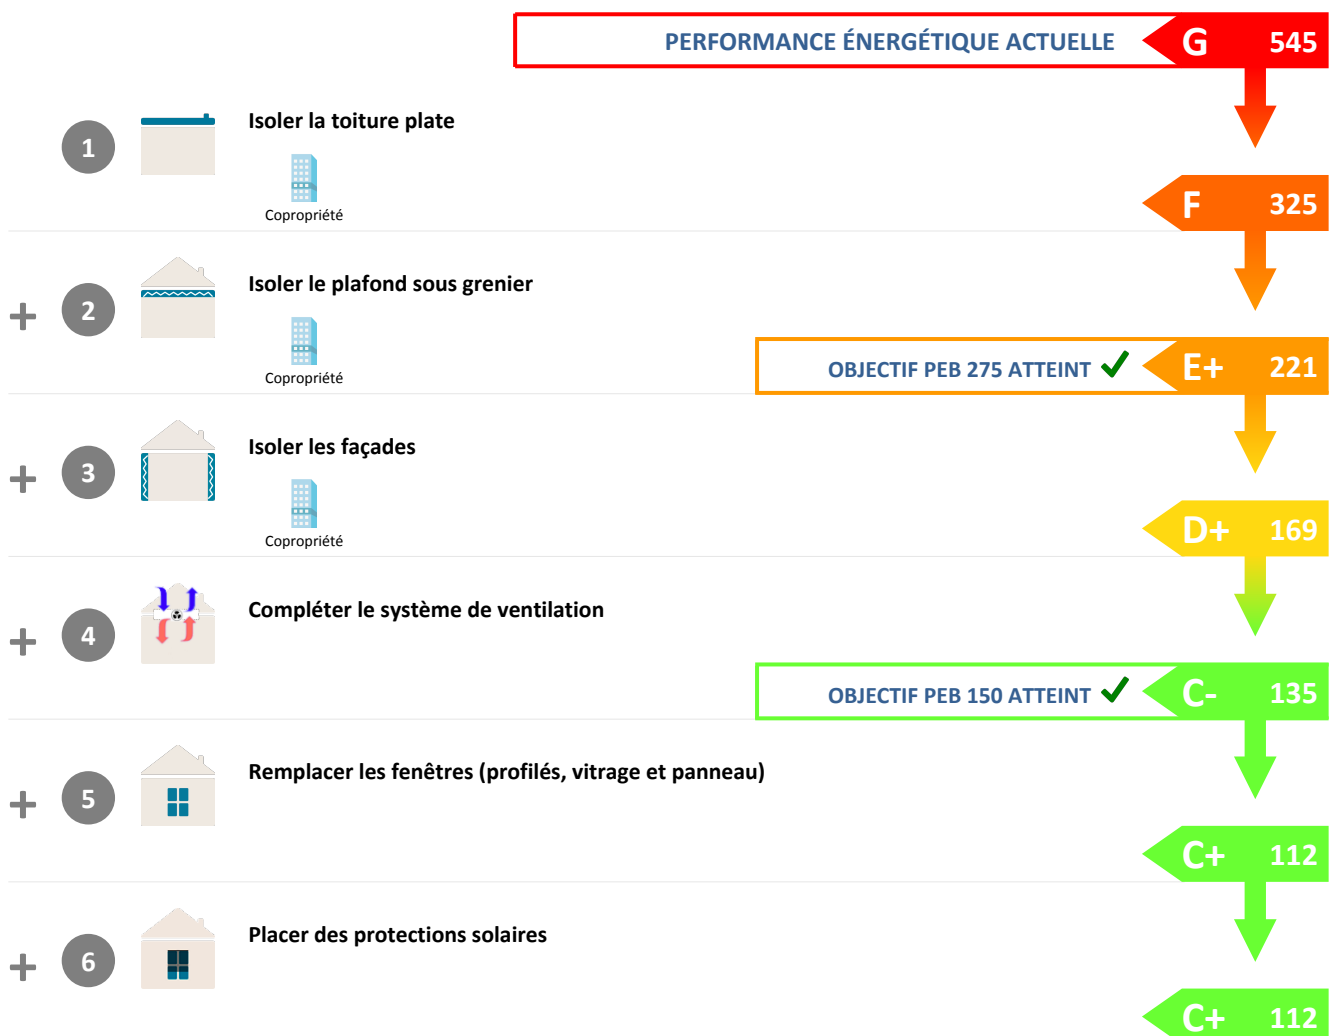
PERFORMANCE ÉNERGÉTIQUE ACTUELLE G 545

1 Isoler la toiture plate

Copropriété

F 325

+ 2 Isoler le plafond sous grenier

Copropriété

OBJECTIF PEB 275 ATTEINT ✓ E+ 221

+ 3 Isoler les façades

Copropriété

D+ 169

+ 4 Compléter le système de ventilation

OBJECTIF PEB 150 ATTEINT ✓ C- 135

+ 5 Remplacer les fenêtres (profilés, vitrage et panneau)

C+ 112

+ 6 Placer des protections solaires

C+ 112